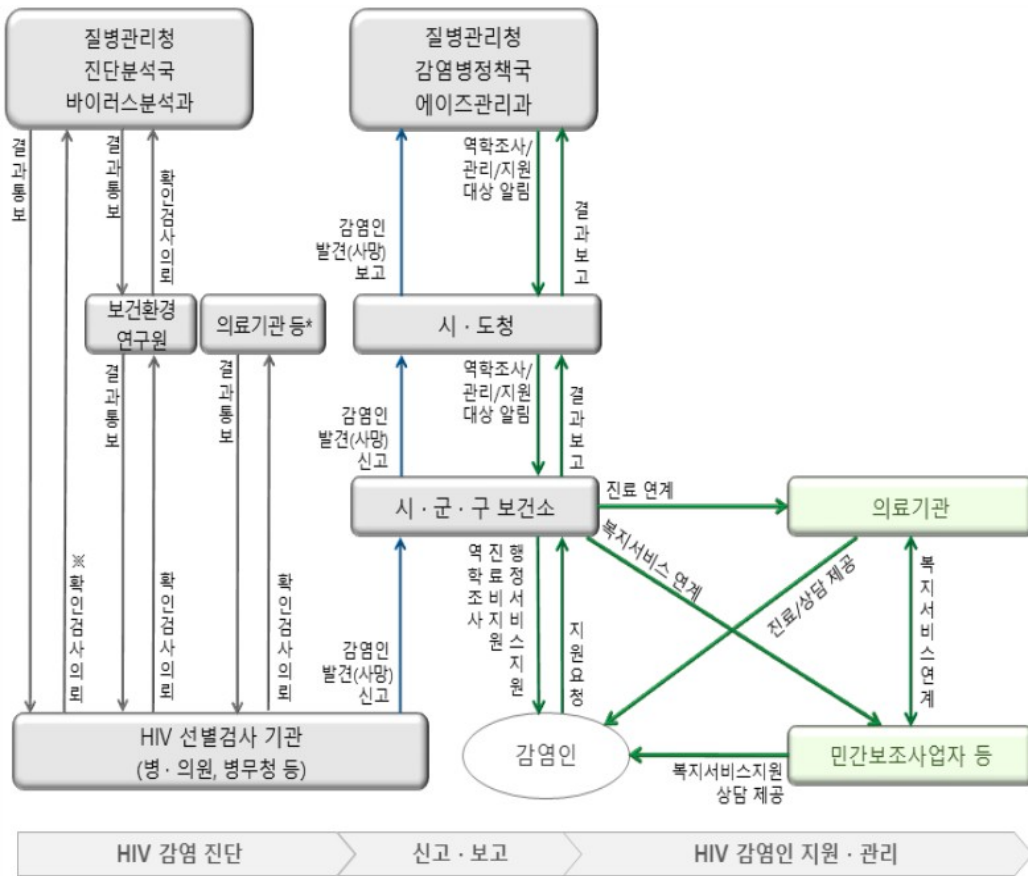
질병관리청
진단분석국
바이러스분석과

질병관리청
감염병정책국
에이즈관리과

결과통보

결과통보

확인검사의뢰

감염인 발견(사망) 보고

역학조사/관리/지원 대상 알림

결과보고

보건환경연구원

의료기관 등*

시 · 도청

결과통보

결과통보

감염인 발견(사망) 신고

역학조사/관리/지원 대상 알림

결과보고

시 · 군 · 구 보건소

진료 연계

의료기관

복지서비스 연계

※확인검사의뢰

확인검사의뢰

확인검사의뢰

역학조사

진료비지원

행정서비스지원

지원요청

진료/상담 제공

복지서비스연계

감염인 발견(사망) 신고

HIV 선별검사 기관
(병 · 의원, 병무청 등)

감염인

복지서비스지원 상담 제공

민간보조사업자 등

HIV 감염 진단

신고 · 보고

HIV 감염인 지원 · 관리